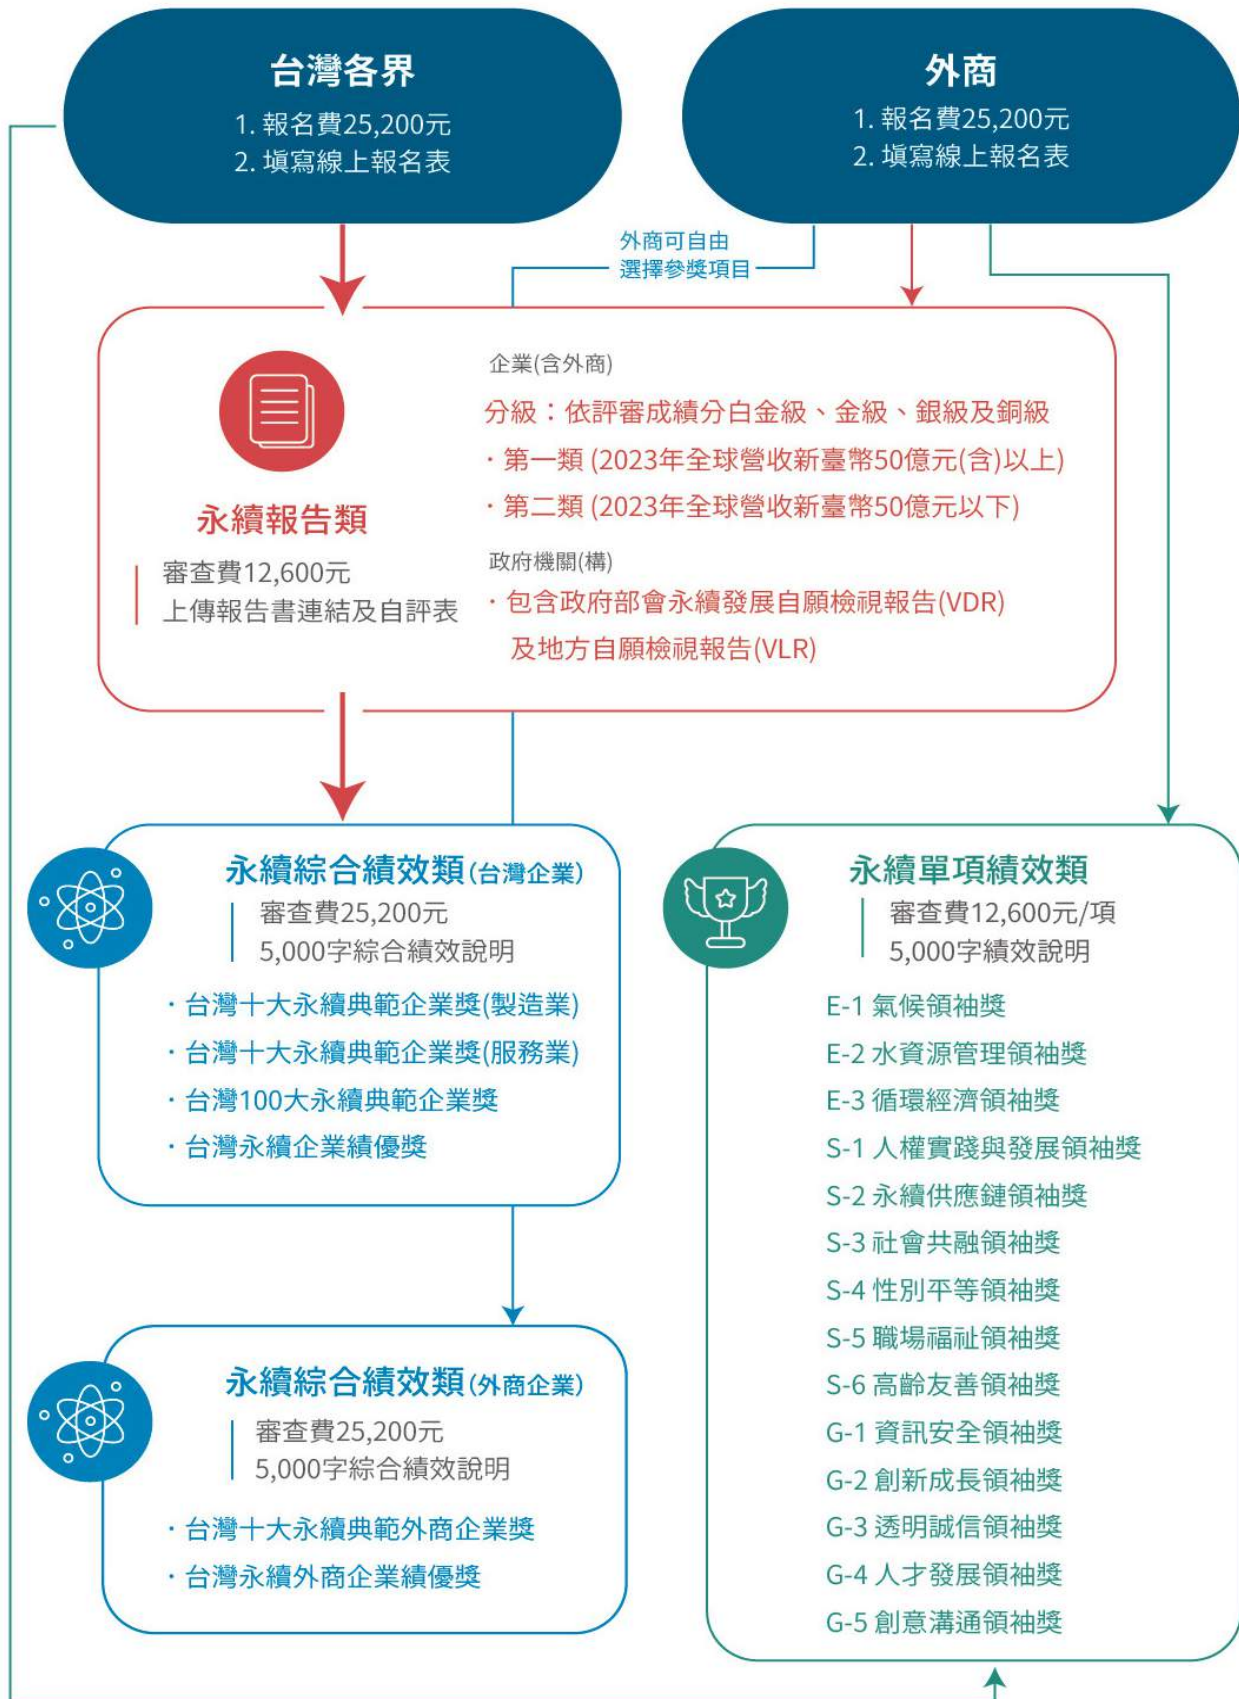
台灣各界
1. 報名費25,200元
2. 填寫線上報名表

外商
1. 報名費25,200元
2. 填寫線上報名表

外商可自由
選擇參獎項目

永續報告類
審查費12,600元
上傳報告書連結及自評表

企業(含外商)
分級：依評審成績分白金級、金級、銀級及銅級
・第一類 (2023年全球營收新臺幣50億元(含)以上)
・第二類 (2023年全球營收新臺幣50億元以下)

政府機關(構)
・包含政府部會永續發展自願檢視報告(VDR)
及地方自願檢視報告(VLR)

永續綜合績效類(台灣企業)
審查費25,200元
5,000字綜合績效說明
・台灣十大永續典範企業獎(製造業)
・台灣十大永續典範企業獎(服務業)
・台灣100大永續典範企業獎
・台灣永續企業績優獎

永續單項績效類
審查費12,600元/項
5,000字績效說明
E-1 氣候領袖獎
E-2 水資源管理領袖獎
E-3 循環經濟領袖獎
S-1 人權實踐與發展領袖獎
S-2 永續供應鏈領袖獎
S-3 社會共融領袖獎
S-4 性別平等領袖獎
S-5 職場福祉領袖獎
S-6 高齡友善領袖獎
G-1 資訊安全領袖獎
G-2 創新成長領袖獎
G-3 透明誠信領袖獎
G-4 人才發展領袖獎
G-5 創意溝通領袖獎

永續綜合績效類(外商企業)
審查費25,200元
5,000字綜合績效說明
・台灣十大永續典範外商企業獎
・台灣永續外商企業績優獎